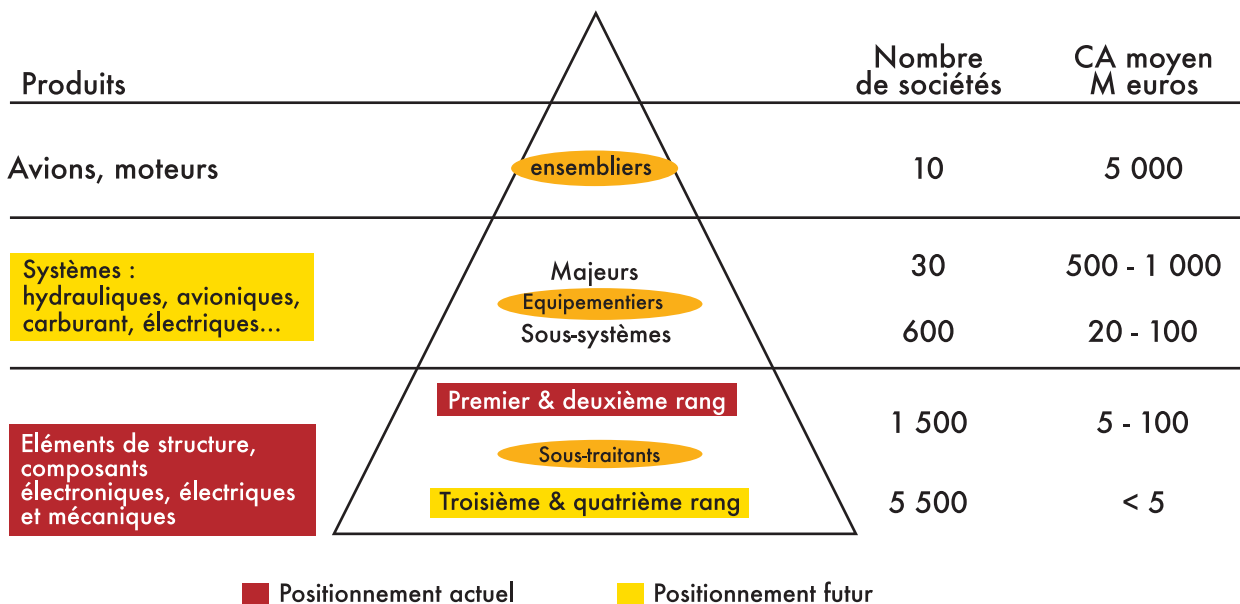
Produits

Nombre de sociétés

CA moyen M euros

Avions, moteurs

ensembliers

10

5 000

Systèmes : hydrauliques, avioniques, carburant, électriques...

Majeurs

Equipementiers

Sous-systèmes

30

500 - 1 000

600

20 - 100

Premier & deuxième rang

Eléments de structure, composants électroniques, électriques et mécaniques

Sous-traitants

Troisième & quatrième rang

1 500

5 - 100

5 500

< 5

Positionnement actuel

Positionnement futur